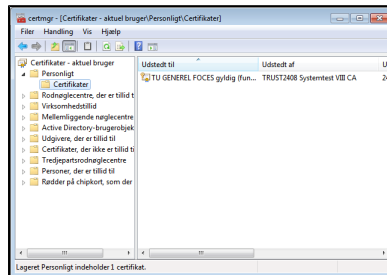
certmgr - [Certifikater - aktuel bruger\Personligt\Certifikater]

Filer Handling Vis Hjælp

Certifikater - aktuel bruger
Personligt
Certifikater
Rodnøglecentre, der er tillid t
Virksomhedstillid
Mellemliggende nøglecentre
Active Directory-brugerobjek
Udgivere, der er tillid til
Certifikater, der ikke er tillid ti
Tredjepartsrodnøglecentre
Personer, der er tillid til
Rødder på chipkort, som der

| Udstedt til | Udstedt af | U |
|---|---|---|
| TU GENEREL FOCES gyldig (fun... | TRUST2408 Systemtest VIII CA | 2 |

Lageret Personligt indeholder 1 certifikat.